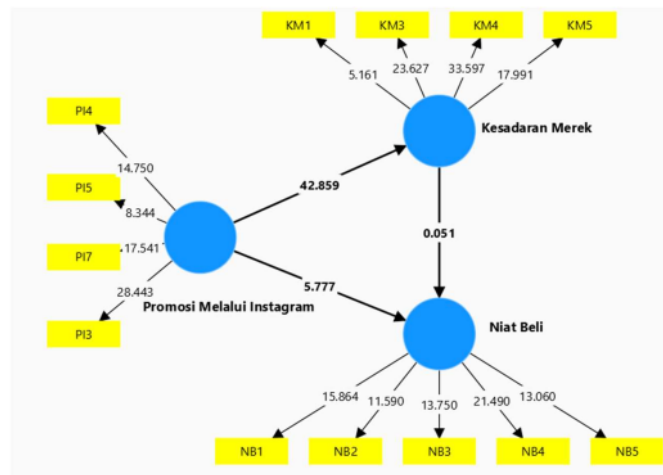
KM1
KM3
KM4
KM5
5.161
23.627
33.597
17.991
Kesadaran Merek
PI4
14.750
PI5
8.344
42.859
0.051
PI7
17.541
28.443
5.777
Promosi Melalui Instagram
PI3
Niat Beli
15.864
11.590
13.750
21.490
13.060
NB1
NB2
NB3
NB4
NB5